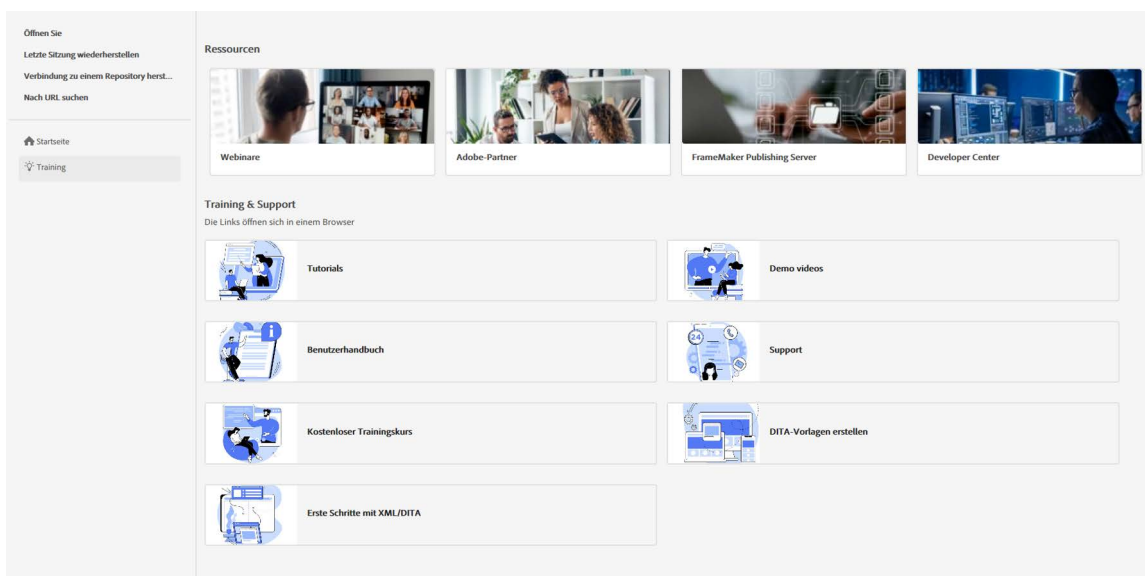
Öffnen Sie
Letzte Sitzung wiederherstellen
Verbindung zu einem Repository herst...
Nach URL suchen

Startseite
Training

Ressourcen

Webinare

Adobe-Partner

FrameMaker Publishing Server

Developer Center

Training & Support
Die Links öffnen sich in einem Browser

Tutorials

Demo videos

Benutzerhandbuch

Support

Kostenloser Trainingskurs

DITA-Vorlagen erstellen

Erste Schritte mit XML/DITA